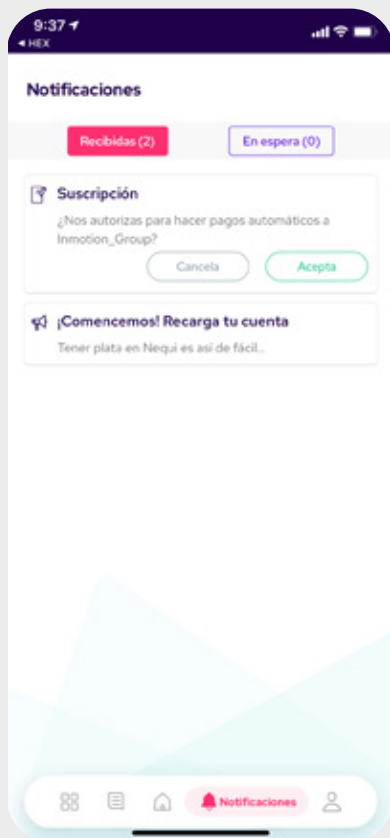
9:37
◂ HEX

Notificaciones

Recibidas (2)

En espera (0)

Suscripción

¿Nos autorizas para hacer pagos automáticos a Inmotion_Group?

Cancela

Acepta

¡Comencemos! Recarga tu cuenta

Tener plata en Nequi es así de fácil...

Notificaciones